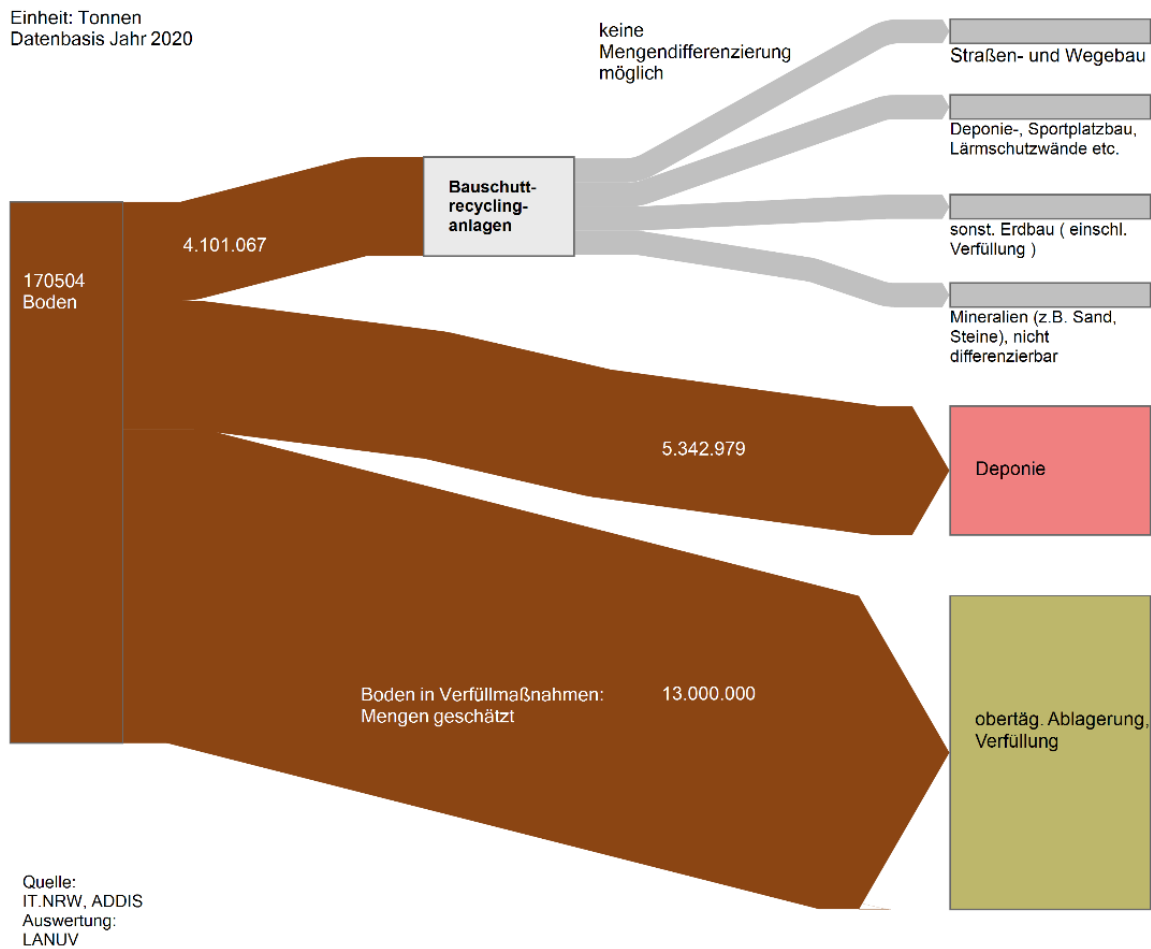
Einheit: Tonnen
Datenbasis Jahr 2020

keine Mengendifferenzierung möglich

Straßen- und Wegebau

Deponie-, Sportplatzbau, Lärmschutzwände etc.

Bauschutt-recycling-anlagen

4.101.067

170504
Boden

sonst. Erdbau ( einschl. Verfüllung )

Mineralien (z.B. Sand, Steine), nicht differenzierbar

5.342.979

Deponie

Boden in Verfüllmaßnahmen: Mengen geschätzt

13.000.000

obertäg. Ablagerung, Verfüllung

Quelle:
IT.NRW, ADDIS
Auswertung:
LANUV